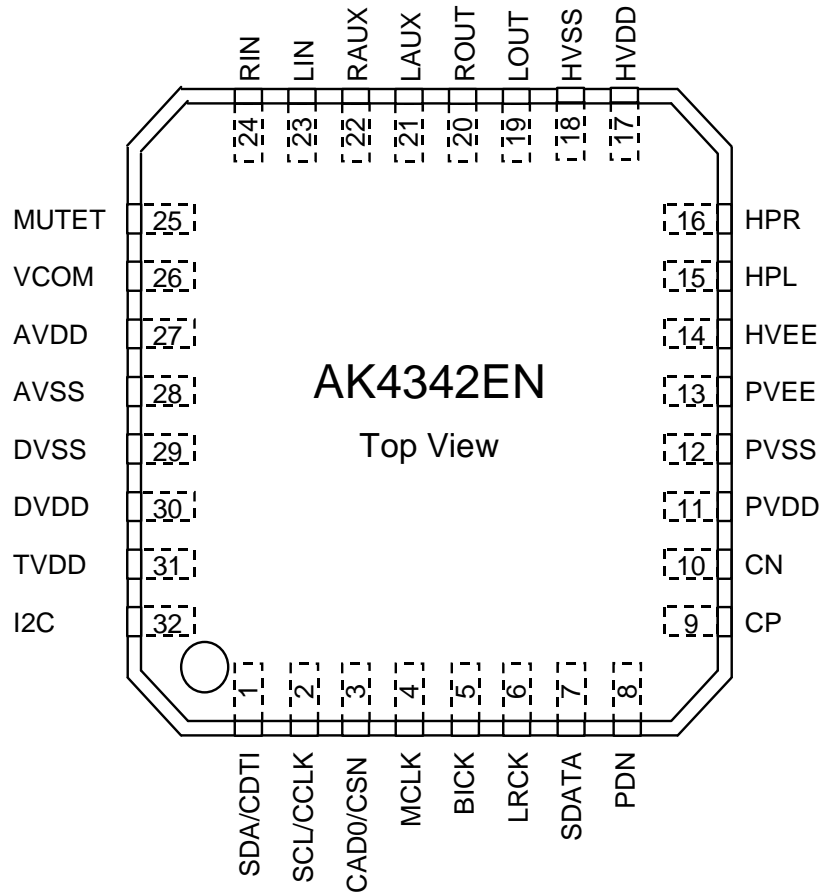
RIN LIN RAUX LAUX ROUT LOUT HVSS HVDD

24 23 22 21 20 19 18 17

MUTET 25
VCOM 26
AVDD 27
AVSS 28
DVSS 29
DVDD 30
TVDD 31
I2C 32

16 HPR
15 HPL
14 HVEE
13 PVEE
12 PVSS
11 PVDD
10 CN
9 CP

AK4342EN

Top View

1 2 3 4 5 6 7 8

SDA/CDTI SCL/CCLK CAD0/CSN MCLK BICK LRCK SDATA PDN